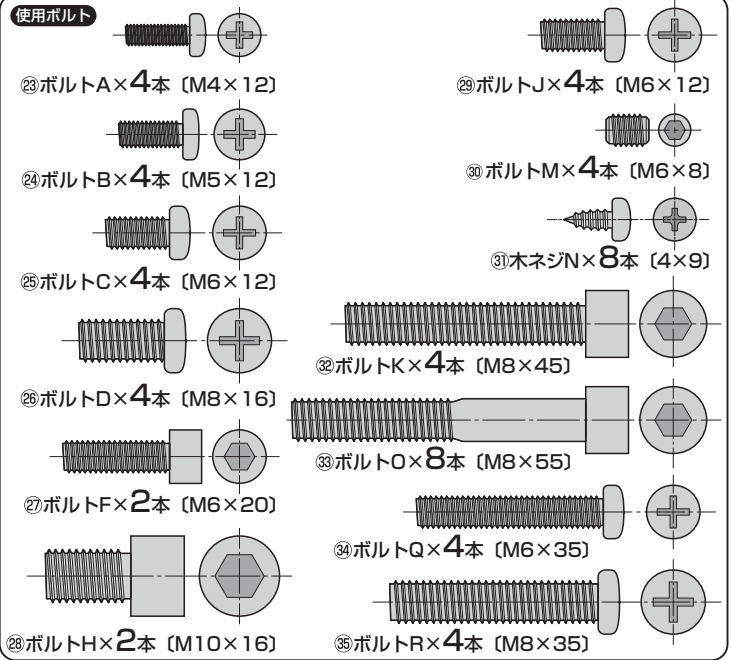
使用ボルト

㉓ボルトA×4本〔M4×12〕

㉔ボルトB×4本〔M5×12〕

㉕ボルトC×4本〔M6×12〕

㉖ボルトD×4本〔M8×16〕

㉗ボルトF×2本〔M6×20〕

㉘ボルトH×2本〔M10×16〕

㉙ボルトJ×4本〔M6×12〕

㉚ボルトM×4本〔M6×8〕

㉛木ネジN×8本〔4×9〕

㉜ボルトK×4本〔M8×45〕

㉝ボルトO×8本〔M8×55〕

㉞ボルトQ×4本〔M6×35〕

㉟ボルトR×4本〔M8×35〕